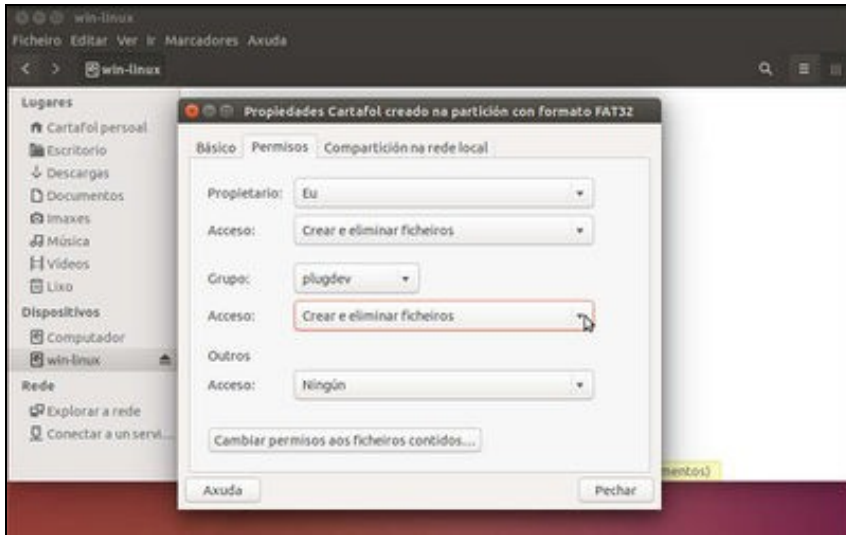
win-linux
Ficheiro Editar Ver Ir Marcadores Axuda
win-linux

Lugares
Cartafol persoal
Escritorio
Descargas
Documentos
Imaxes
Música
Vídeos
Lixo
Dispositivos
Computador
win-linux
Rede
Explorar a rede
Conectar a un servi...

Propiedades Cartafol creado na partición con formato FAT32
Básico Permisos Compartición na rede local
Propietario: Eu
Acceso: Crear e eliminar ficheiros
Grupo: plugdev
Acceso: Crear e eliminar ficheiros
Outros
Acceso: Ningún
Cambiar permisos aos ficheiros contidos...
Axuda
Pechar

mentos)